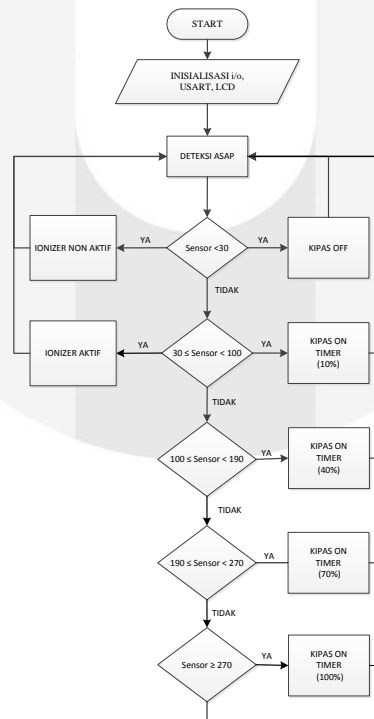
START

INISIALISASI i/o, USART, LCD

DETEKSI ASAP

IONIZER NON AKTIF

YA

Sensor <30

YA

KIPAS OFF

TIDAK

IONIZER AKTIF

YA

30 ≤ Sensor < 100

YA

KIPAS ON TIMER (10%)

TIDAK

100 ≤ Sensor < 190

YA

KIPAS ON TIMER (40%)

TIDAK

190 ≤ Sensor < 270

YA

KIPAS ON TIMER (70%)

TIDAK

Sensor ≥ 270

YA

KIPAS ON TIMER (100%)